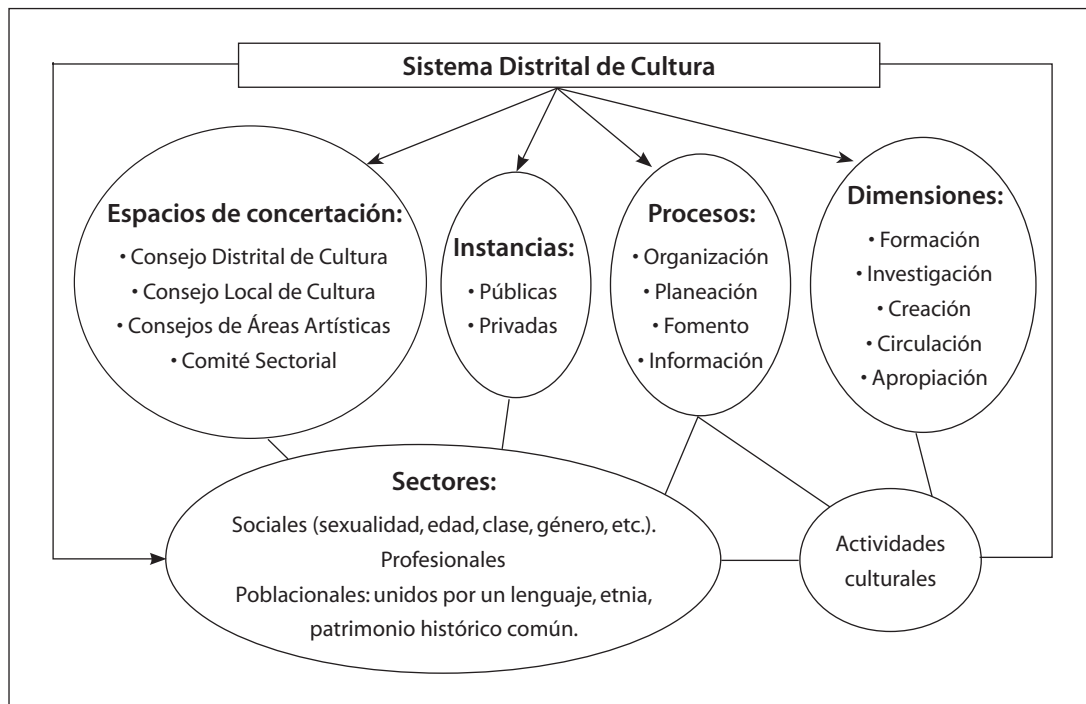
Sistema Distrital de Cultura

Espacios de concertación:
• Consejo Distrital de Cultura
• Consejo Local de Cultura
• Consejos de Áreas Artísticas
• Comité Sectorial

Instancias:
• Públicas
• Privadas

Procesos:
• Organización
• Planeación
• Fomento
• Información

Dimensiones:
• Formación
• Investigación
• Creación
• Circulación
• Apropiación

Sectores:
Sociales (sexualidad, edad, clase, género, etc.).
Profesionales
Poblacionales: unidos por un lenguaje, etnia, patrimonio histórico común.

Actividades culturales